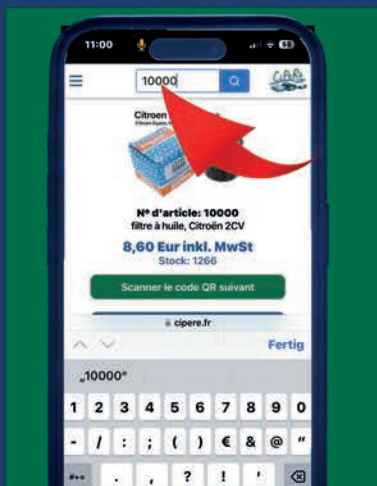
11:00

10000

Citroen

Nº d'article: 10000
filtre à huile, Citroën 2CV

8,60 Eur inkl. MwSt
Stock: 1266

Scanner le code QR suivant

cipere.fr

Fertig

„10000“

1 2 3 4 5 6 7 8 9 0

- / : ; ( ) € & @ "

#+= . , ? ! '